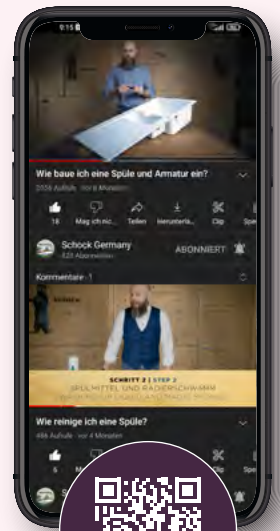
9:15

Wie baue ich eine Spüle und Armatur ein?

2556 Aufrufe · vor 8 Monaten

16

Mag ich nicht

Teilen

Herunterladen

Clip

Speichern

Schock Germany

423 Abonnenten

ABONNIERT

Kommentare · 1

SCHRITT 2 | STEP 2

SPÜLMITTEL UND RADIERSCHWAMM

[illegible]

Wie reinige ich eine Spüle?

466 Aufrufe · vor 4 Monaten

5

Clip

Speichern